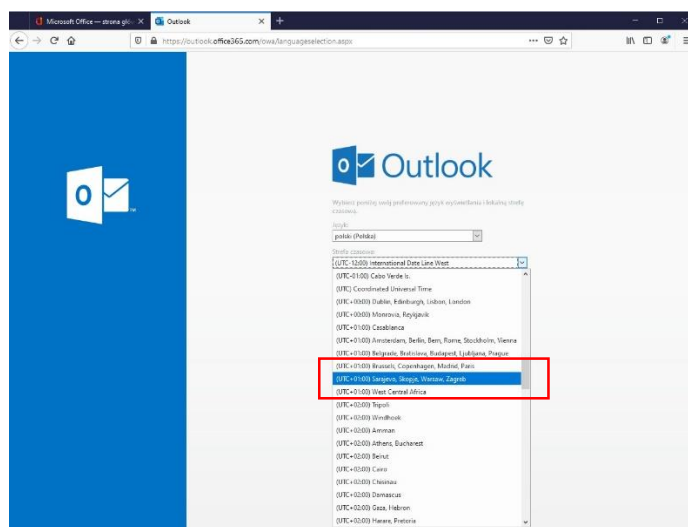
Microsoft Office — strona głó
Outlook
https://outlook.office365.com/owa/languageselection.aspx

Outlook

Wybierz poniżej swój preferowany język wyświetlania i lokalną strefę czasową.

Język:
polski (Polska)

Strefa czasowa:
(UTC-12:00) International Date Line West

(UTC-01:00) Cabo Verde Is.
(UTC) Coordinated Universal Time
(UTC+00:00) Dublin, Edinburgh, Lisbon, London
(UTC+00:00) Monrovia, Reykjavik
(UTC+01:00) Casablanca
(UTC+01:00) Amsterdam, Berlin, Bern, Rome, Stockholm, Vienna
(UTC+01:00) Belgrade, Bratislava, Budapest, Ljubljana, Prague
(UTC+01:00) Brussels, Copenhagen, Madrid, Paris
(UTC+01:00) Sarajevo, Skopje, Warsaw, Zagreb
(UTC+01:00) West Central Africa
(UTC+02:00) Tripoli
(UTC+02:00) Windhoek
(UTC+02:00) Amman
(UTC+02:00) Athens, Bucharest
(UTC+02:00) Beirut
(UTC+02:00) Cairo
(UTC+02:00) Chisinau
(UTC+02:00) Damascus
(UTC+02:00) Gaza, Hebron
(UTC+02:00) Harare, Pretoria